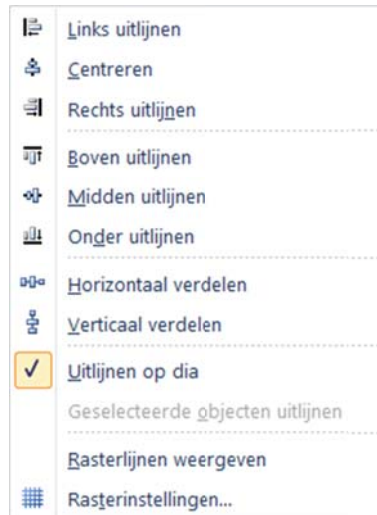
Links uitlijnen
Centreren
Rechts uitlijnen
Boven uitlijnen
Midden uitlijnen
Onder uitlijnen
Horizontaal verdelen
Verticaal verdelen
✓ Uitlijnen op dia
Geselecteerde objecten uitlijnen
Rasterlijnen weergeven
Rasterinstellingen...